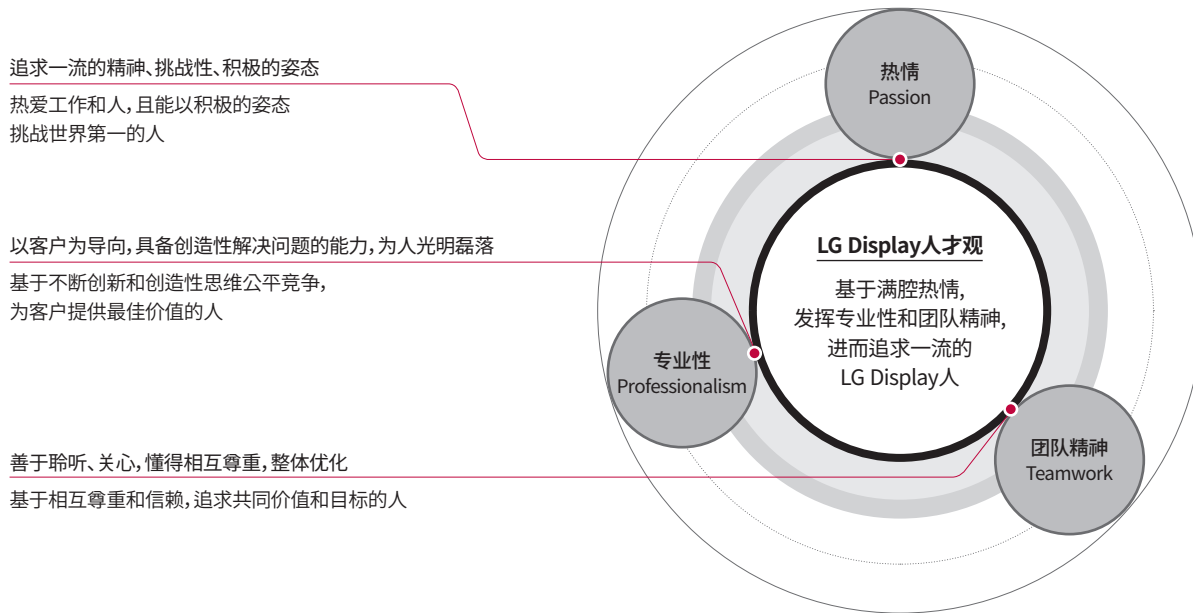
追求一流的精神、挑战性、积极的姿态

热爱工作和人，且能以积极的姿态
挑战世界第一的人

以客户为导向，具备创造性解决问题的能力，为人光明磊落

基于不断创新和创造性思维公平竞争，
为客户提供最佳价值的人

善于聆听、关心，懂得相互尊重，整体优化

基于相互尊重和信赖，追求共同价值和目标的人

热情
Passion

LG Display人才观

基于满腔热情，
发挥专业性和团队精神，
进而追求一流的
LG Display人

专业性
Professionalism

团队精神
Teamwork